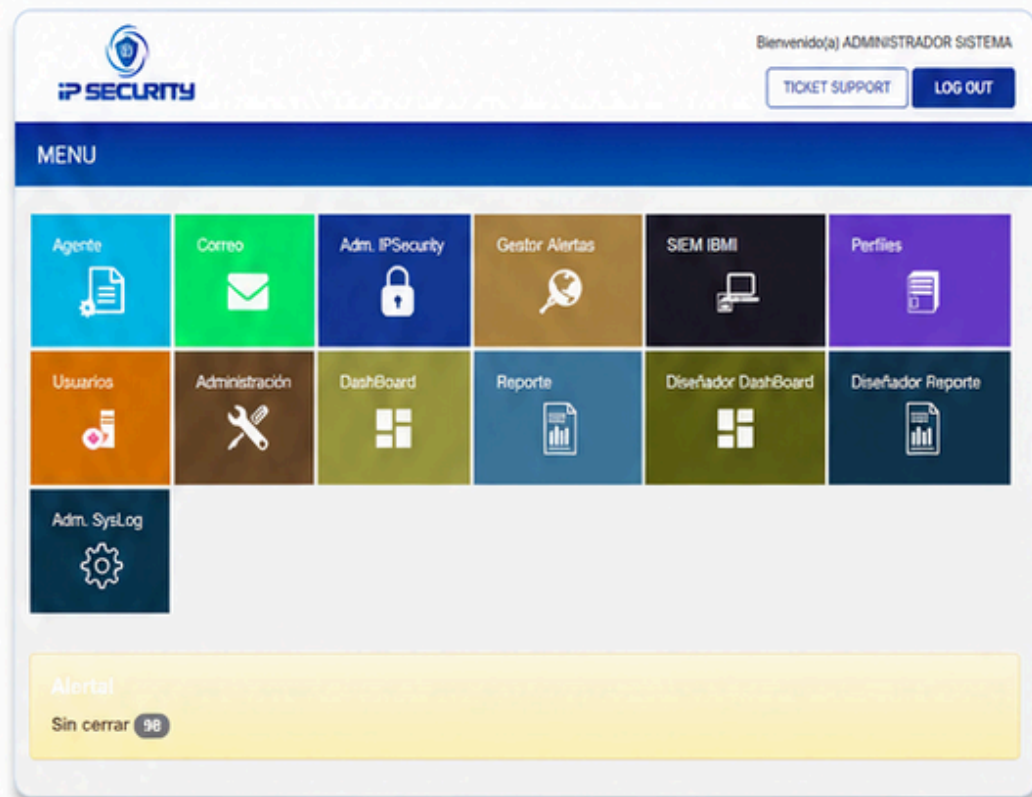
iP SECURITY

Bienvenido(a) ADMINISTRADOR SISTEMA

TICKET SUPPORT

LOG OUT

MENU

Agente

Correo

Adm. IPSecurity

Gestor Alertas

SIEM IBMI

Perfiles

Usuarios

Administración

DashBoard

Reporte

Diseñador DashBoard

Diseñador Reporte

Adm. SysLog

Alerta!

Sin cerrar 98